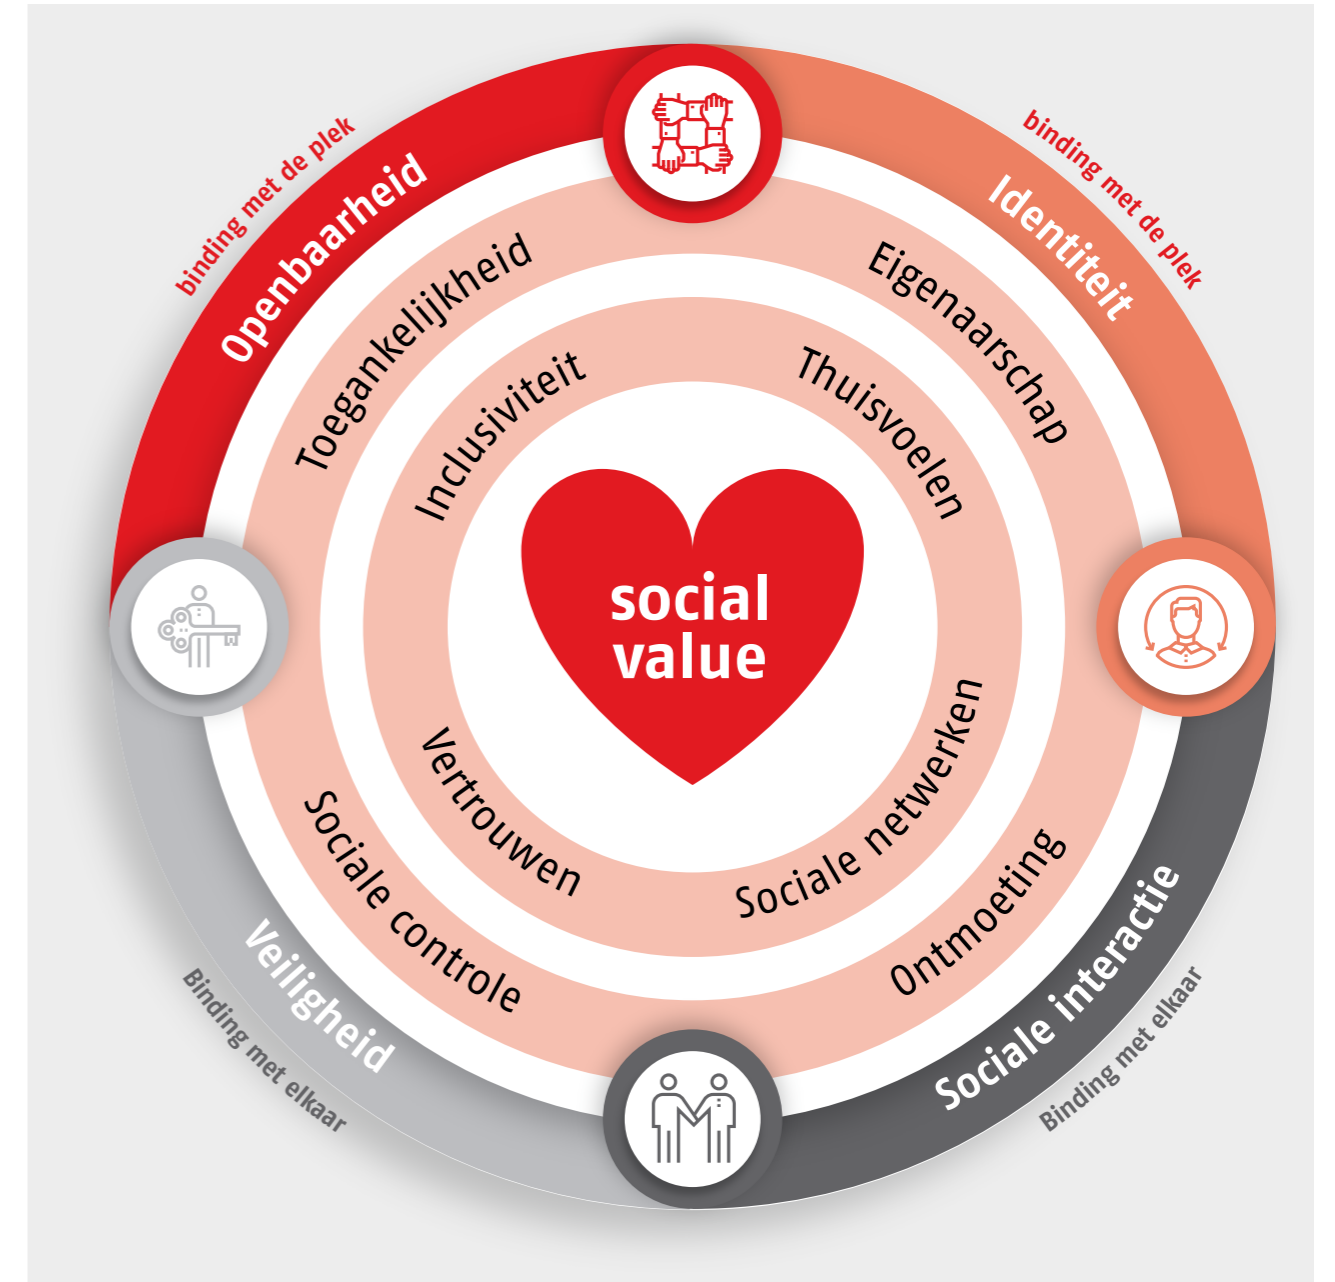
binding met de plek
Openbaarheid
binding met de plek
Identiteit
Toegankelijkheid
Eigenaarschap
Inclusiviteit
Thuisvoelen
social value
Vertrouwen
Sociale netwerken
Sociale controle
Ontmoeting
Veiligheid
Binding met elkaar
Sociale interactie
Binding met elkaar